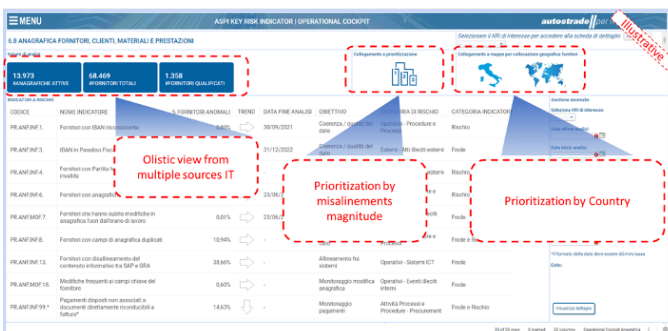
MENU

ASPI KEY RISK INDICATOR | OPERATIONAL COCKPIT

autostrade per l'italia

Illustrative

6.8 ANAGRAFICA FORNITORI, CLIENTI, MATERIALI E PRESTAZIONI

Selezionare il KRI di interesse per accedere alla scheda di dettaglio

13.973
#ANAGRAFICHE ATTIVE

68.469
#FORNITORI TOTALI

1.358
#FORNITORI QUALIFICATI

Collegamento a prioritizzazione

Collegamento a mappe per collocazione geografica fornitori

INDICATORI A RISCHIO

| CODICE | NOME INDICATORE | % FORNITORI ANOMALI | TREND | DATA FINE ANALISI | OBIETTIVO | CATEGORIA DI RISCHIO | CATEGORIA INDICATORE |
|---|---|---|---|---|---|---|---|
| PR.ANF.INF.1. | Fornitori con IBAN inconsistente | 0,02% | | 30/09/2021 | Coerenza / qualità del dato | Operativo - Procedure e Processi | Rischio |
| PR.ANF.INF.3. | IBAN in Paradiso Fiscale | | | 31/12/2022 | Coerenza / qualità del dato | Esterni - Atti illeciti esterni | Frode |
| PR.ANF.INF.5. | Fornitori con Partita IVA invalida | | | | | | Rischio |
| PR.ANF.INF.6. | Fornitori con anagrafica | | | 23/06/ | | | Rischio |
| PR.ANF.MOF.7 | Fornitori che hanno subito modifiche in anagrafica fuori dall'orario di lavoro | 0,01% | | 23/06/ | | | Frode |
| PR.ANF.INF.8. | Fornitori con campi di anagrafica duplicati | 10,94% | | | | | Frode e Rischio |
| PR.ANF.INF.13. | Fornitori con disallineamento del contenuto informativo tra SAP e GRA | 38,66% | | | Allineamento fra sistemi | Operativi - Sistemi ICT | Frode |
| PR.ANF.MOF.10. | Modifiche frequenti ai campi chiave del fornitore | 0,60% | | | Monitoraggio modifiche anagrafica | Operativi - Eventi esterni | Frode |
| PR.ANF.INF.99.* | Pagamenti disposti non associati a documenti direttamente riconducibili a fatture* | 14,63% | | | Monitoraggio pagamenti | Attività Processi e Procedure - Procurement | Frode e Rischio |

Olistic view from multiple sources IT

Prioritization by misalinements magnitude

Prioritization by Country

Visualizza dettaglio